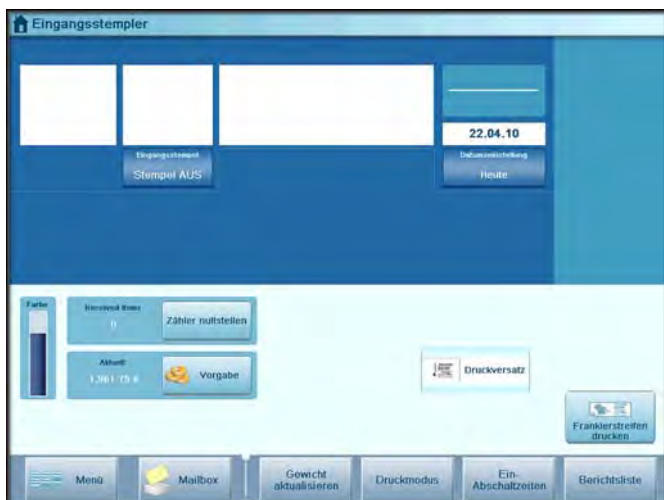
Eingangsstempler

22.04.10

Eingangsstempel
Stempel AUS

Datumseinstellung
Heute

Farbe

Received Items
0

Zähler nullstellen

Aktuell
1.361 / 75 €

Vorgabe

Druckversatz

Frankierstreifen drucken

Menü

Mailbox

Gewicht aktualisieren

Druckmodus

Ein-Abschaltzeiten

Berichtsliste